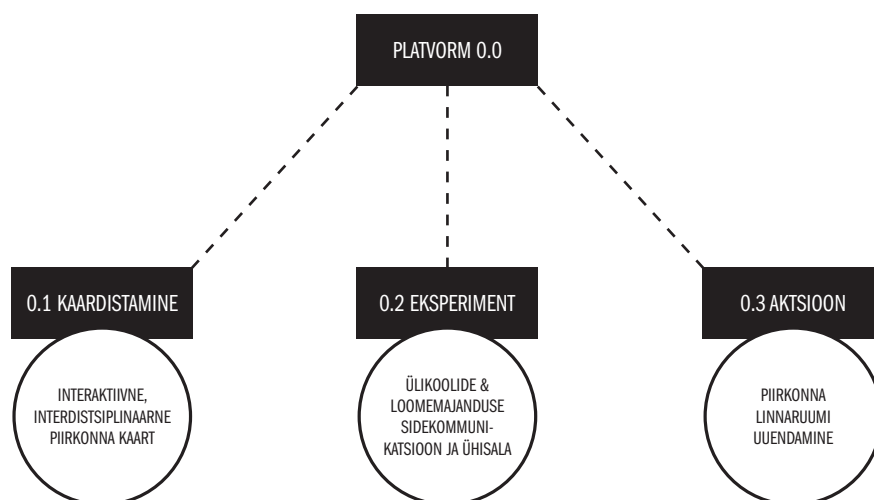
PLATVORM 0.0

0.1 KAARDISTAMINE

INTERAKTIIVNE, INTERDISTSIPLINAARNE PIIRKONNA KAART

0.2 EKSPERIMENT

ÜLIKOOLIDE & LOOMEMAJANDUSE SIDEKOMMUNIKATSIOON JA ÜHISALA

0.3 AKTSIOON

PIIRKONNA LINNARUUMI UUENDAMINE